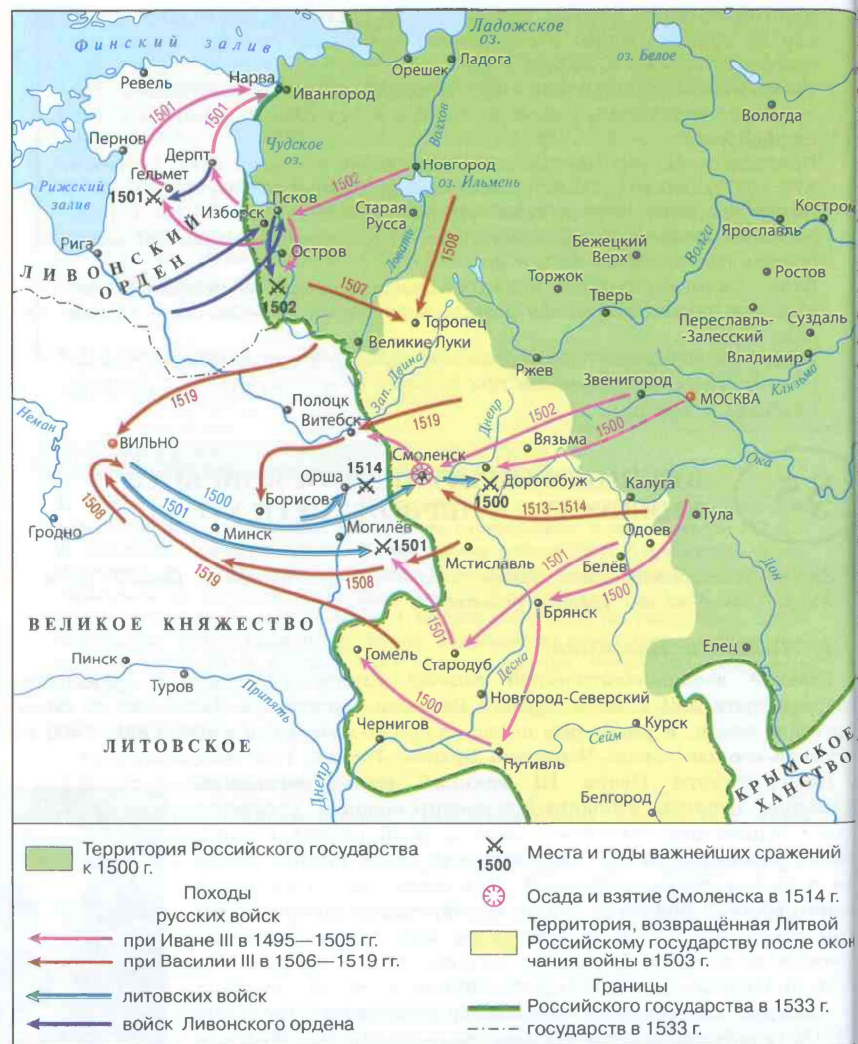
Финский залив
Ладожское оз.
оз. Белое
Ревель
Нарва
Ивангород
Орешек
Ладога
Вологда
1501
1501
Пернов
Дерпт
Гельмет
Чудское оз.
Волхов
Новгород
оз. Ильмень
Рижский залив
1501
1502
Изборск
Псков
Старая Русса
Кострома
Рига
ЛИВОНСКИЙ ОРДЕН
Остров
Ловать
1508
Бежецкий Верх
Ярославль
Волга
1502
Торжок
Ростов
1507
Тверь
Торопец
Переславль-Залесский
Суздаль
Великие Луки
Владимир
Ржев
Зап. Двина
Клязьма
Звенигород
Неман
1519
Полоцк
Витебск
1519
1502
МОСКВА
ВИЛЬНО
Днепр
Вязьма
1500
Смоленск
Ока
1514
Орша
Дорогобуж
1500
Калуга
1508
Борисов
1500
1513–1514
Тула
1501
Гродно
Минск
Могилёв
1501
Одоев
Дон
1519
1508
Мстиславль
1501
Белёв
Брянск
1500
ВЕЛИКОЕ КНЯЖЕСТВО
Елец
1501
Пинск
Гомель
Стародуб
Десна
Туров
Припять
1500
Новгород-Северский
ЛИТОВСКОЕ
Чернигов
Сейм
Курск
Днепр
Путивль
КРЫМСКОЕ ХАНСТВО
Белгород

Территория Российского государства к 1500 г.
1500 Места и годы важнейших сражений
Походы русских войск
Осада и взятие Смоленска в 1514 г.
при Иване III в 1495—1505 гг.
Территория, возвращённая Литвой Российскому государству после окончания войны в1503 г.
при Василии III в 1506—1519 гг.
Границы
литовских войск
Российского государства в 1533 г.
войск Ливонского ордена
государств в 1533 г.